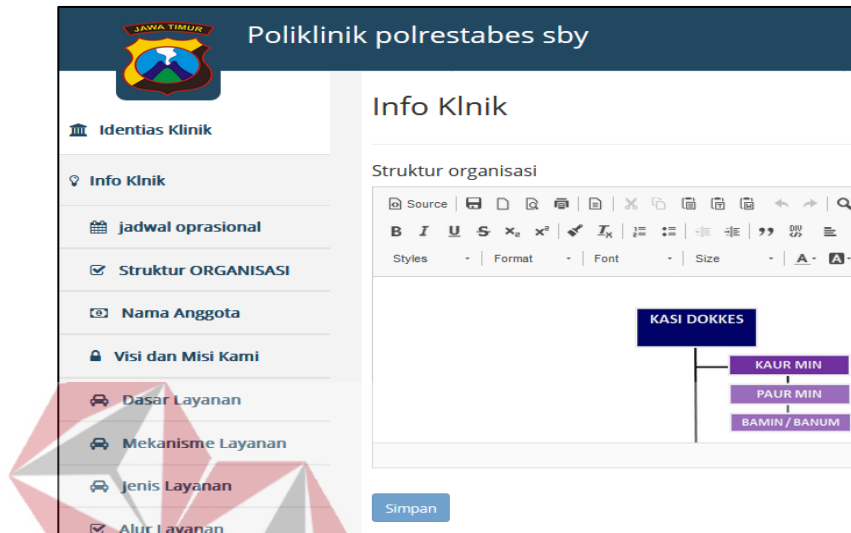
JAWA TIMUR

Poliklinik polrestabes sby

Identias Klinik

Info Klnik

jadwal oprasional

Struktur ORGANISASI

Nama Anggota

Visi dan Misi Kami

Dasar Layanan

Mekanisme Layanan

Jenis Layanan

Alur Layanan

Info Klnik

Struktur organisasi

Source

B I U S $x_2$ $x^2$ $I_x$ 99

Styles Format Font Size A

KASI DOKKES

KAUR MIN

PAUR MIN

BAMIN / BANUM

Simpan